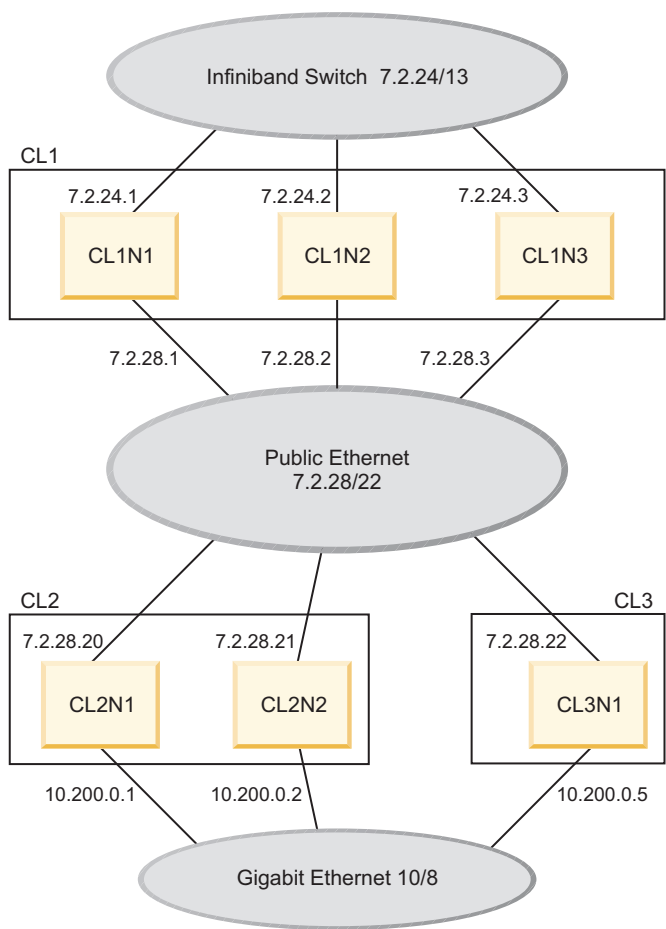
Infiniband Switch 7.2.24/13

CL1

7.2.24.1
CL1N1

7.2.24.2
CL1N2

7.2.24.3
CL1N3

7.2.28.1
7.2.28.2
7.2.28.3

Public Ethernet
7.2.28/22

CL2

7.2.28.20
CL2N1

7.2.28.21
CL2N2

CL3

7.2.28.22
CL3N1

10.200.0.1
10.200.0.2
10.200.0.5

Gigabit Ethernet 10/8